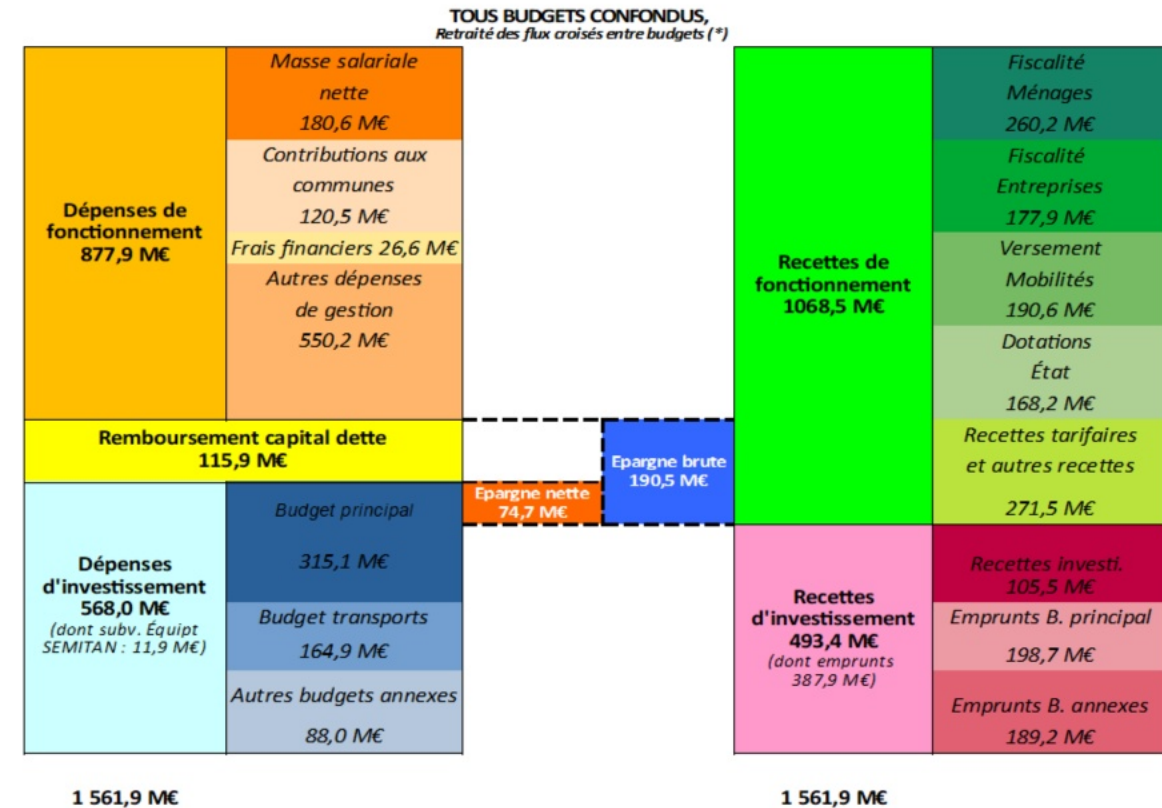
TOUS BUDGETS CONFONDUS,
Retraité des flux croisés entre budgets (*)

Dépenses de fonctionnement
877,9 M€

Masse salariale nette
180,6 M€

Contributions aux communes
120,5 M€

Frais financiers 26,6 M€

Autres dépenses de gestion
550,2 M€

Remboursement capital dette
115,9 M€

Dépenses d'investissement
568,0 M€
(dont subv. Équipt SEMITAN : 11,9 M€)

Budget principal
315,1 M€

Budget transports
164,9 M€

Autres budgets annexes
88,0 M€

Epargne nette
74,7 M€

Epargne brute
190,5 M€

Recettes de fonctionnement
1068,5 M€

Fiscalité Ménages
260,2 M€

Fiscalité Entreprises
177,9 M€

Versement Mobilités
190,6 M€

Dotations État
168,2 M€

Recettes tarifaires et autres recettes
271,5 M€

Recettes d'investissement
493,4 M€
(dont emprunts 387,9 M€)

Recettes investi.
105,5 M€

Emprunts B. principal
198,7 M€

Emprunts B. annexes
189,2 M€

1 561,9 M€

1 561,9 M€